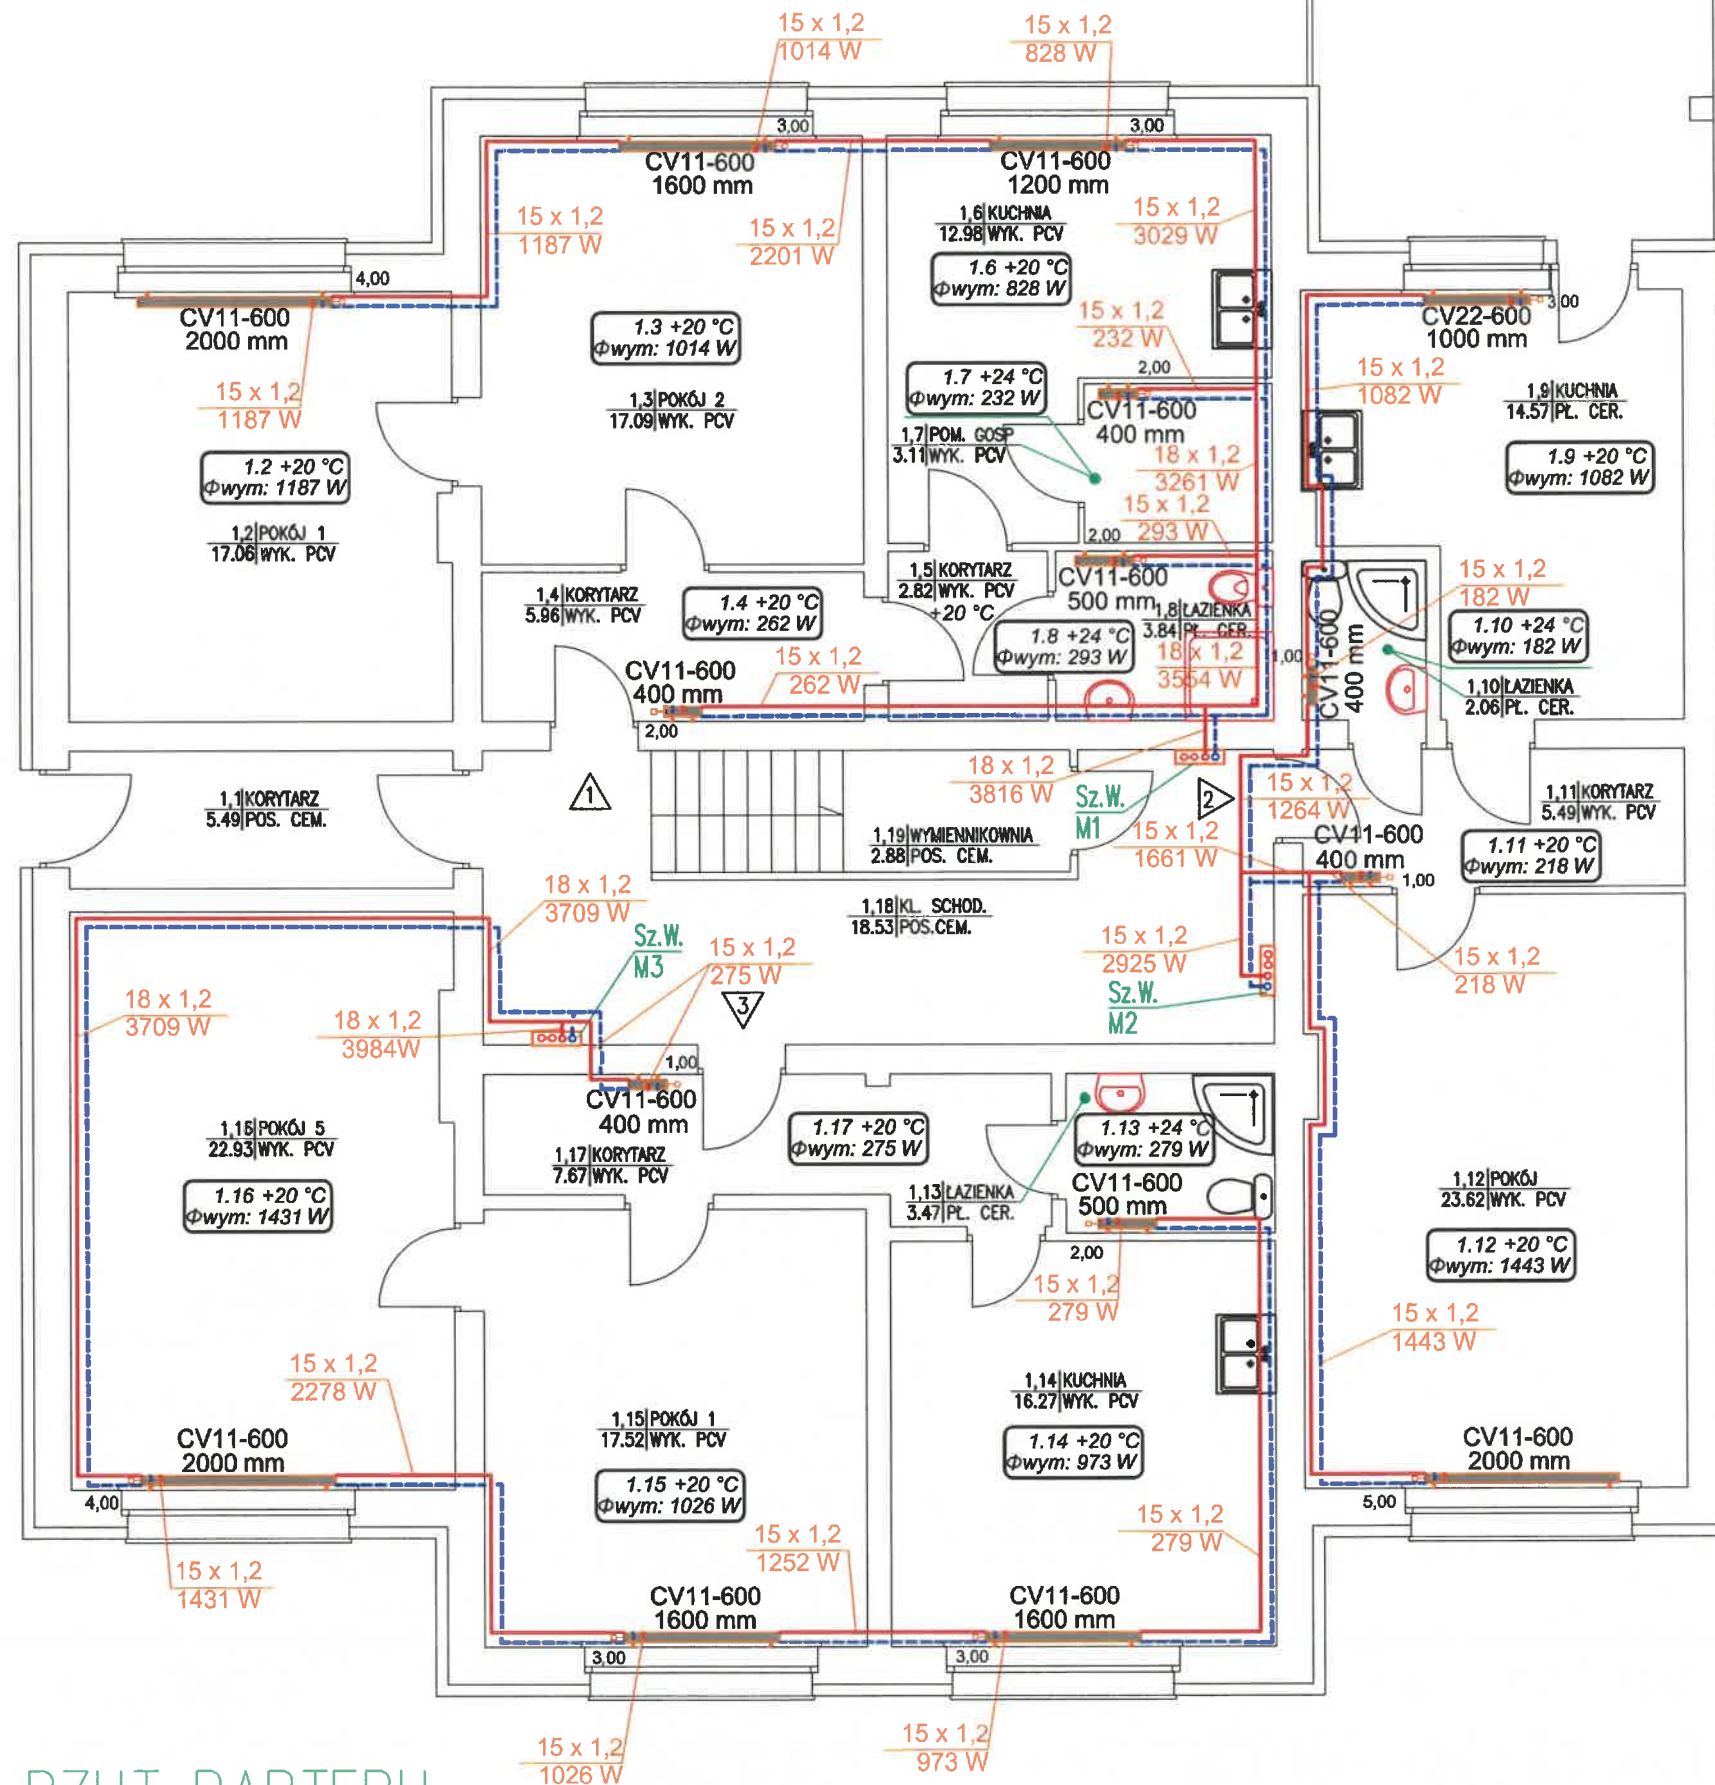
15 x 1,2
1014 W
15 x 1,2
828 W
3,00
3,00
CV11-600
1600 mm
CV11-600
1200 mm
15 x 1,2
1187 W
15 x 1,2
2201 W
1,6 KUCHNIA
12.98 WYK. PCV
15 x 1,2
3029 W
1.6 +20 °C
Φwym: 828 W
4,00
CV11-600
2000 mm
1.3 +20 °C
Φwym: 1014 W
15 x 1,2
232 W
3,00
CV22-600
1000 mm
15 x 1,2
1187 W
1,3 POKÓJ 2
17.09 WYK. PCV
1.7 +24 °C
Φwym: 232 W
2,00
CV11-600
400 mm
15 x 1,2
1082 W
1,9 KUCHNIA
14.57 PŁ. CER.
1.2 +20 °C
Φwym: 1187 W
1,7 POM. GOSP
3.11 WYK. PCV
18 x 1,2
3261 W
1.9 +20 °C
Φwym: 1082 W
15 x 1,2
293 W
1,2 POKÓJ 1
17.06 WYK. PCV
2,00
1,5 KORYTARZ
2.82 WYK. PCV
+20 °C
CV11-600
500 mm
1,8 ŁAZIENKA
3.84 PŁ. CER.
15 x 1,2
182 W
1,4 KORYTARZ
5.96 WYK. PCV
1.4 +20 °C
Φwym: 262 W
1.8 +24 °C
Φwym: 293 W
18 x 1,2
3554 W
1,00
CV11-600
400 mm
1.10 +24 °C
Φwym: 182 W
CV11-600
400 mm
15 x 1,2
262 W
1,10 ŁAZIENKA
2.06 PŁ. CER.
2,00
18 x 1,2
3816 W
Sz.W.
M1
2
15 x 1,2
1264 W
1,1 KORYTARZ
5.49 POS. CEM.
1
1,19 WYMIENNIKOWNIA
2.88 POS. CEM.
15 x 1,2
1661 W
CV11-600
400 mm
1,11 KORYTARZ
5.49 WYK. PCV
1.11 +20 °C
Φwym: 218 W
1,00
18 x 1,2
3709 W
1,18 KL. SCHOD.
18.53 POS.CEM.
15 x 1,2
2925 W
15 x 1,2
218 W
Sz.W.
M3
15 x 1,2
275 W
Sz.W.
M2
18 x 1,2
3709 W
3
18 x 1,2
3984W
1,00
CV11-600
400 mm
1,16 POKÓJ 5
22.93 WYK. PCV
1,17 KORYTARZ
7.67 WYK. PCV
1.17 +20 °C
Φwym: 275 W
1.13 +24 °C
Φwym: 279 W
CV11-600
500 mm
1,12 POKÓJ
23.62 WYK. PCV
1.16 +20 °C
Φwym: 1431 W
1,13 ŁAZIENKA
3.47 PŁ. CER.
1.12 +20 °C
Φwym: 1443 W
2,00
15 x 1,2
279 W
15 x 1,2
1443 W
15 x 1,2
2278 W
1,14 KUCHNIA
16.27 WYK. PCV
CV11-600
2000 mm
1,15 POKÓJ 1
17.52 WYK. PCV
1.14 +20 °C
Φwym: 973 W
CV11-600
2000 mm
4,00
1.15 +20 °C
Φwym: 1026 W
5,00
15 x 1,2
279 W
15 x 1,2
1252 W
15 x 1,2
1431 W
CV11-600
1600 mm
CV11-600
1600 mm
3,00
3,00
15 x 1,2
1026 W
15 x 1,2
973 W
RZUT PARTERU